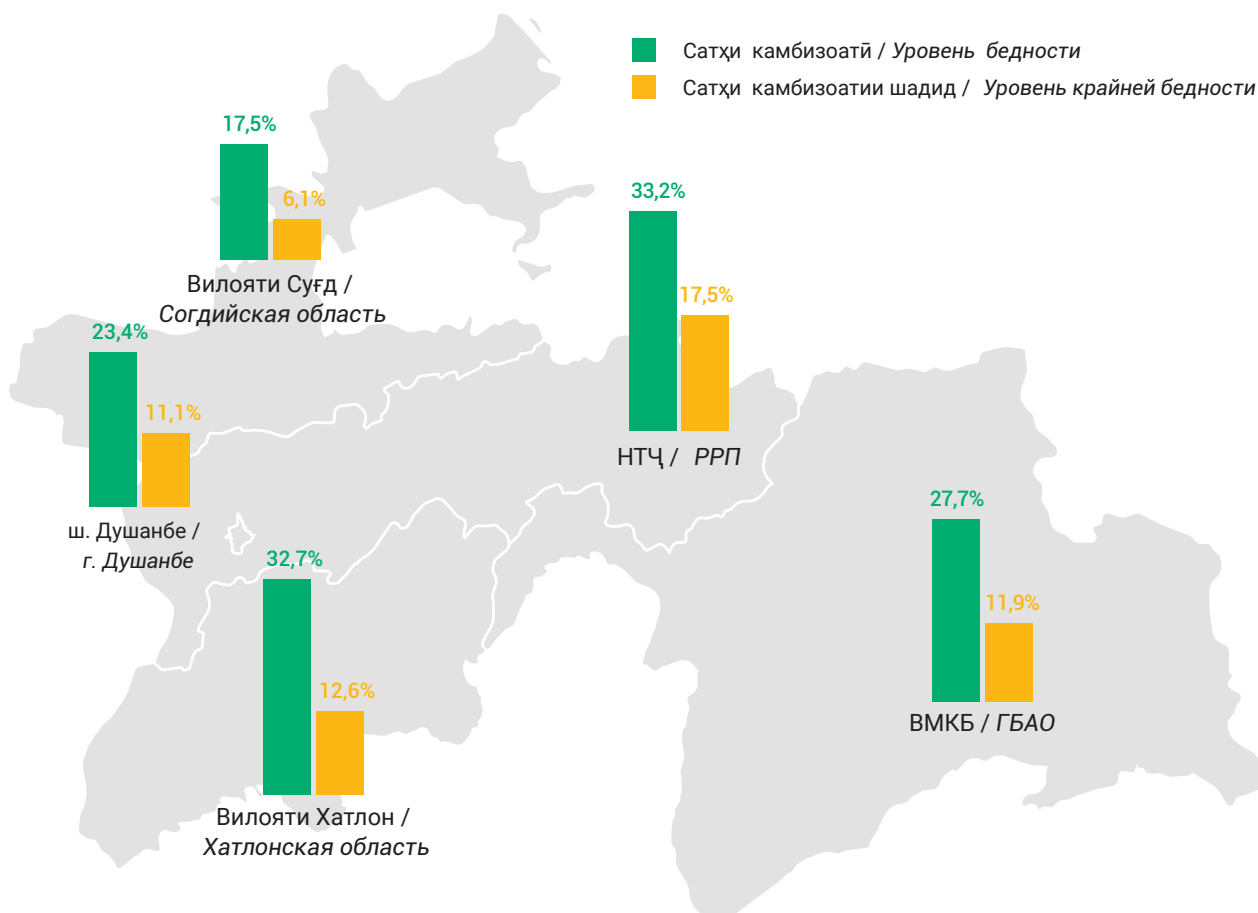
Сатҳи камбизоатӣ / Уровень бедности
Сатҳи камбизоатии шадид / Уровень крайней бедности

17,5%
6,1%
Вилояти Суғд / Согдийская область

33,2%
17,5%
НТҶ / РРП

23,4%
11,1%
ш. Душанбе / г. Душанбе

32,7%
12,6%
Вилояти Хатлон / Хатлонская область

27,7%
11,9%
ВМКБ / ГБАО